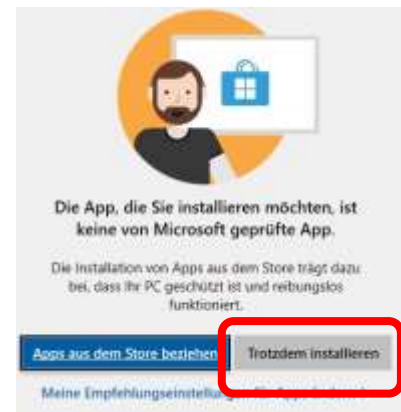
Die App, die Sie installieren möchten, ist keine von Microsoft geprüfte App.

Die Installation von Apps aus dem Store trägt dazu bei, dass Ihr PC geschützt ist und reibungslos funktioniert.

Apps aus dem Store beziehen

Trotzdem installieren

Meine Empfehlungseinstellung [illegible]